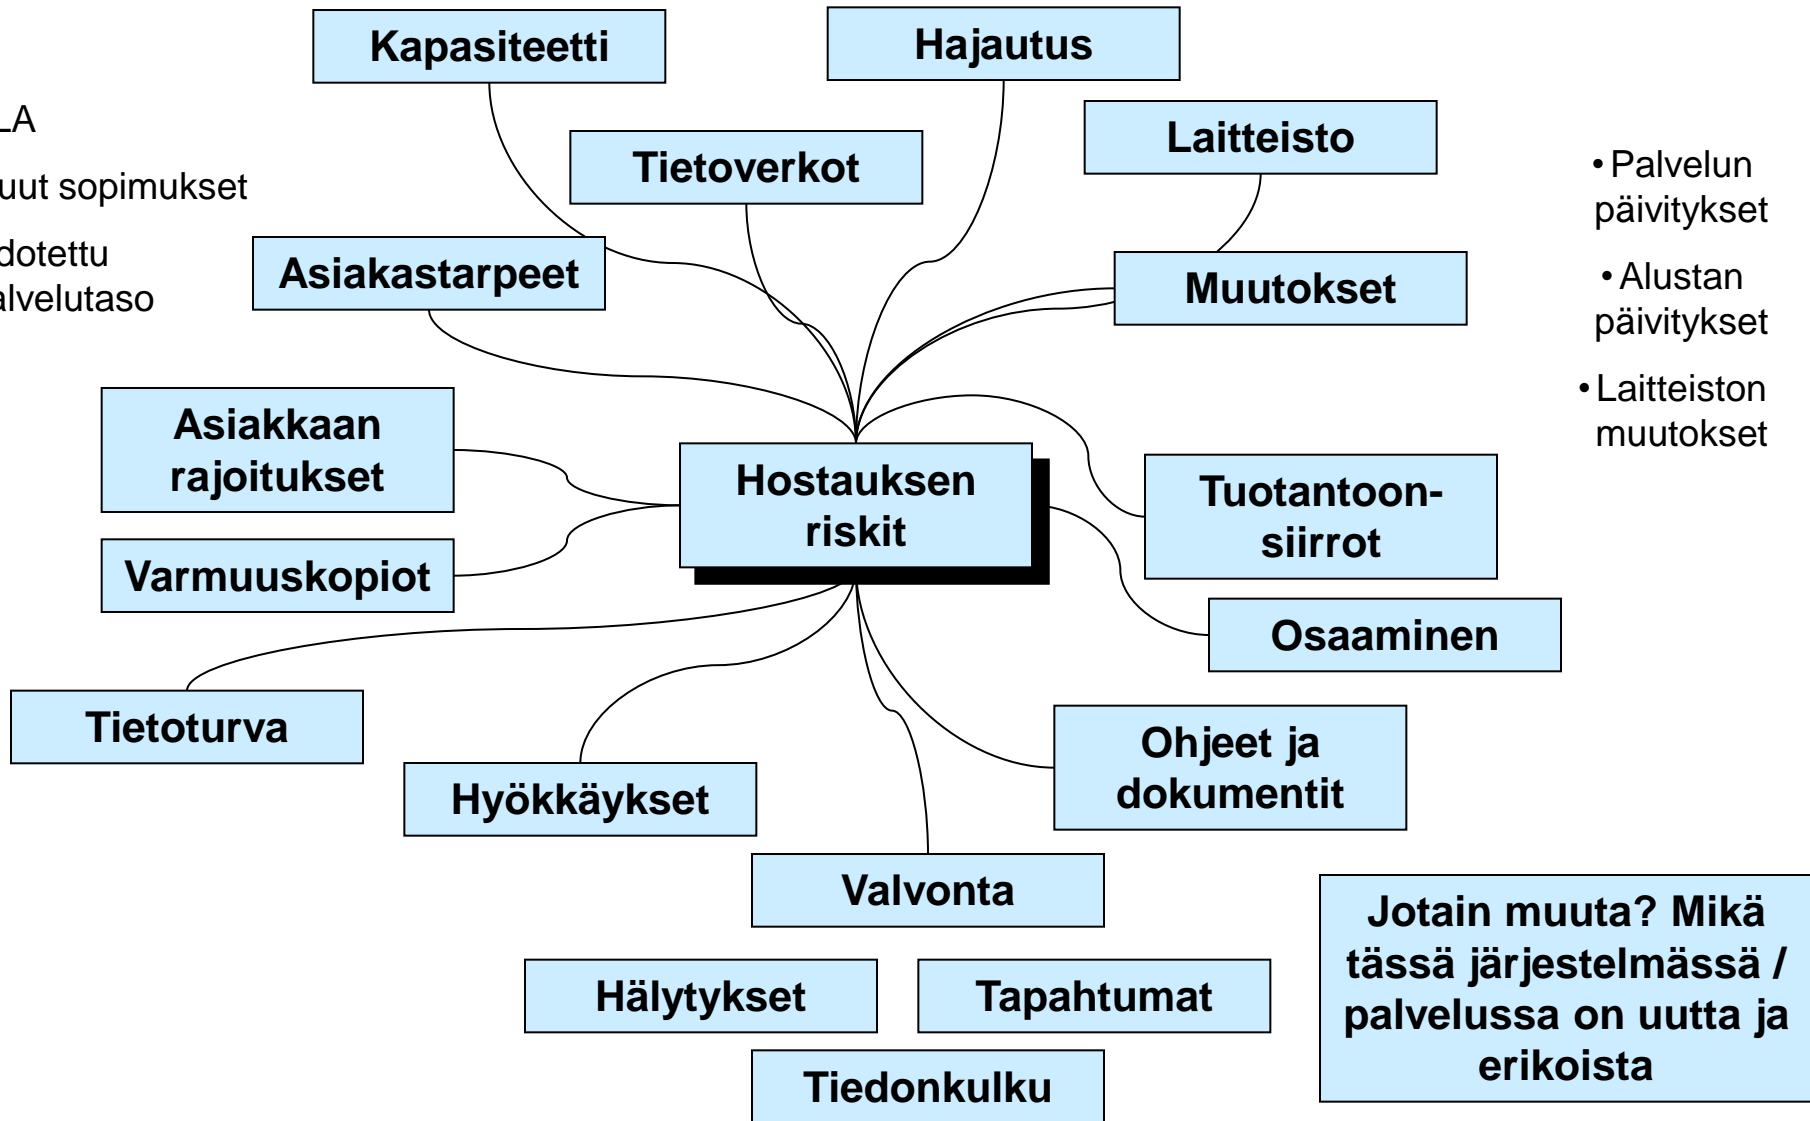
LA

uut sopimukset

dotettu alvelutaso

Kapasiteetti

Hajautus

Laitteisto

Tietoverkot

Asiakastarpeet

Muutokset

• Palvelun päivitykset

• Alustan päivitykset

• Laitteiston muutokset

Asiakkaan rajoitukset

Hostauksen riskit

Tuotantoon-siirrot

Varmuuskopiot

Osaaminen

Tietoturva

Ohjeet ja dokumentit

Hyökkäykset

Valvonta

Jotain muuta? Mikä tässä järjestelmässä / palvelussa on uutta ja erikoista

Hälytykset

Tapahtumat

Tiedonkulku